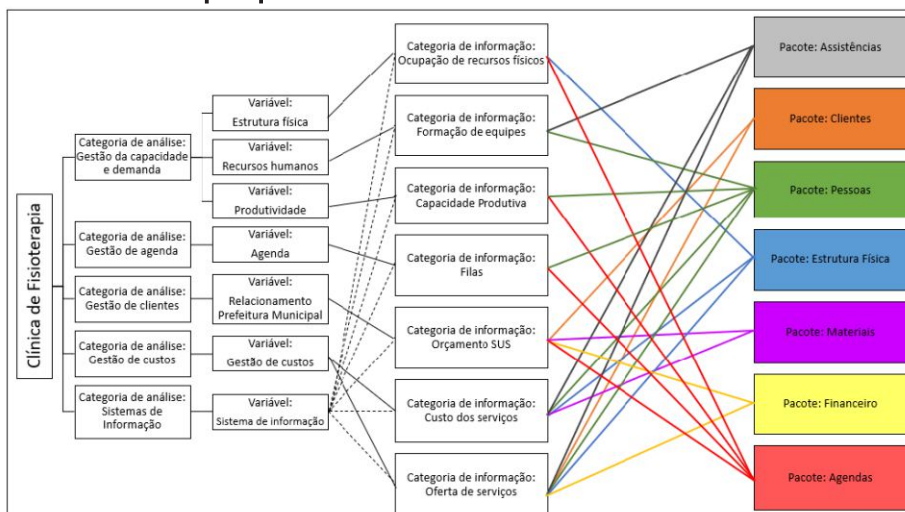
Clínica de Fisioterapia

Categoria de análise: Gestão da capacidade e demanda

Variável: Estrutura física

Variável: Recursos humanos

Variável: Produtividade

Categoria de análise: Gestão de agenda

Variável: Agenda

Categoria de análise: Gestão de clientes

Variável: Relacionamento Prefeitura Municipal

Categoria de análise: Gestão de custos

Variável: Gestão de custos

Categoria de análise: Sistemas de Informação

Variável: Sistema de informação

Categoria de informação: Ocupação de recursos físicos

Categoria de informação: Formação de equipes

Categoria de informação: Capacidade Produtiva

Categoria de informação: Filas

Categoria de informação: Orçamento SUS

Categoria de informação: Custo dos serviços

Categoria de informação: Oferta de serviços

Pacote: Assistências

Pacote: Clientes

Pacote: Pessoas

Pacote: Estrutura Física

Pacote: Materiais

Pacote: Financeiro

Pacote: Agendas